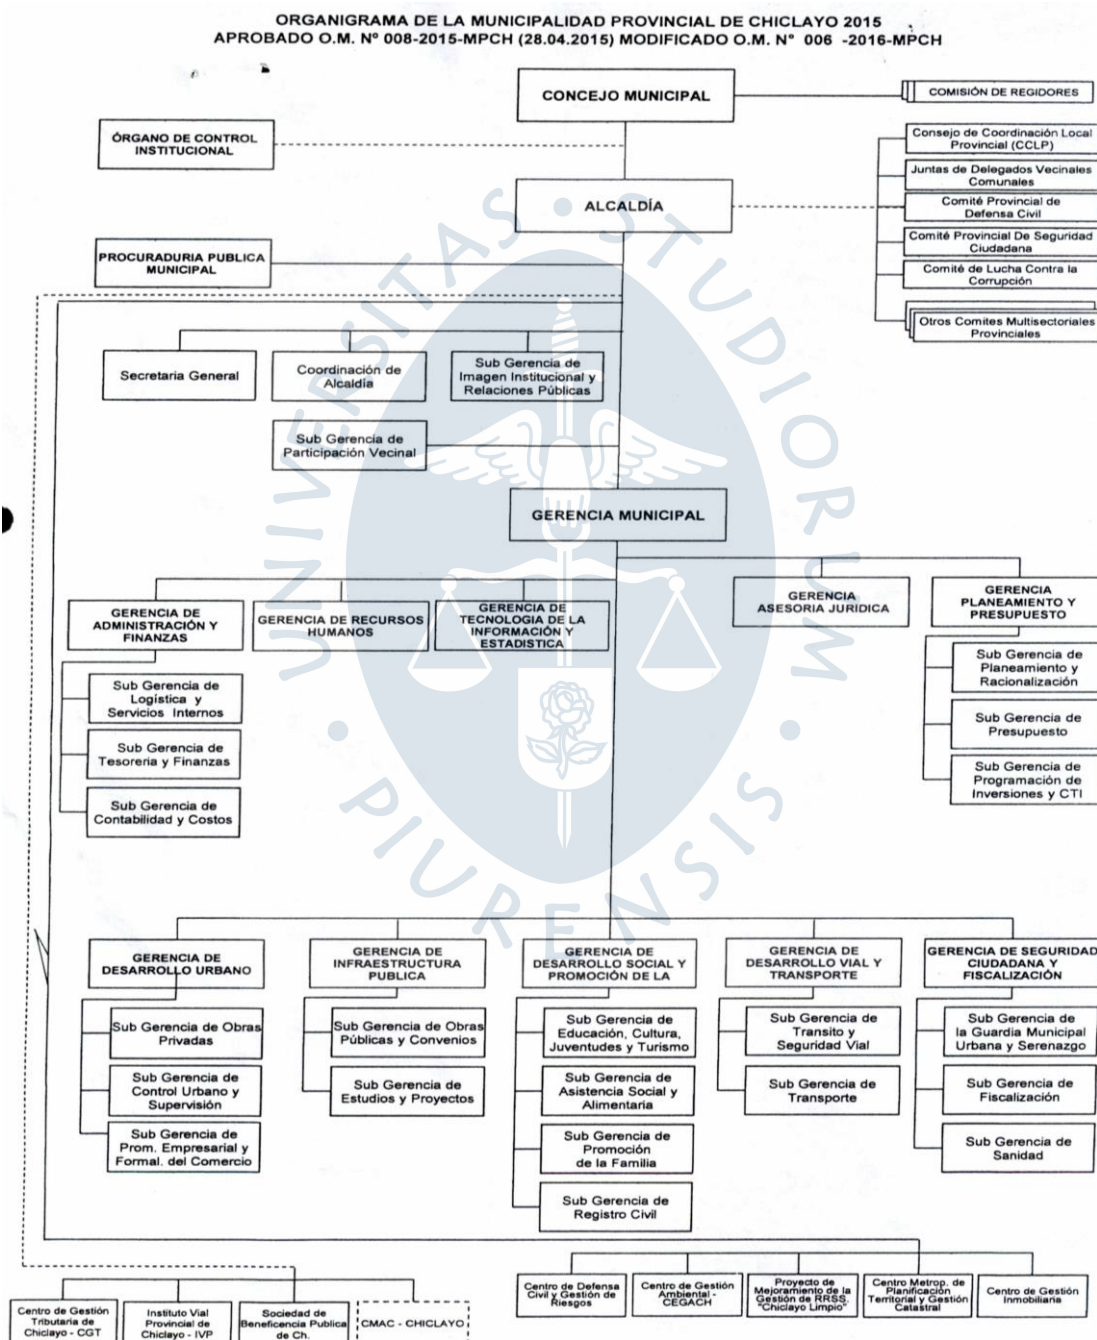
ORGANIGRAMA DE LA MUNICIPALIDAD PROVINCIAL DE CHICLAYO 2015
APROBADO O.M. Nº 008-2015-MPCH (28.04.2015) MODIFICADO O.M. N° 006 -2016-MPCH

CONCEJO MUNICIPAL

COMISIÓN DE REGIDORES

ÓRGANO DE CONTROL INSTITUCIONAL

Consejo de Coordinación Local Provincial (CCLP)

Juntas de Delegados Vecinales Comunales

ALCALDÍA

Comité Provincial de Defensa Civil

Comité Provincial De Seguridad Ciudadana

PROCURADURIA PUBLICA MUNICIPAL

Comité de Lucha Contra la Corrupción

Otros Comites Multisectoriales Provinciales

Secretaria General

Coordinación de Alcaldía

Sub Gerencia de Imagen Institucional y Relaciones Públicas

Sub Gerencia de Participación Vecinal

GERENCIA MUNICIPAL

GERENCIA DE ADMINISTRACIÓN Y FINANZAS

GERENCIA DE RECURSOS HUMANOS

GERENCIA DE TECNOLOGIA DE LA INFORMACIÓN Y ESTADISTICA

GERENCIA ASESORIA JURIDICA

GERENCIA PLANEAMIENTO Y PRESUPUESTO

Sub Gerencia de Logística y Servicios Internos

Sub Gerencia de Tesoreria y Finanzas

Sub Gerencia de Contabilidad y Costos

Sub Gerencia de Planeamiento y Racionalización

Sub Gerencia de Presupuesto

Sub Gerencia de Programación de Inversiones y CTI

GERENCIA DE DESARROLLO URBANO

GERENCIA DE INFRAESTRUCTURA PUBLICA

GERENCIA DE DESARROLLO SOCIAL Y PROMOCIÓN DE LA

GERENCIA DE DESARROLLO VIAL Y TRANSPORTE

GERENCIA DE SEGURIDAD CIUDADANA Y FISCALIZACIÓN

Sub Gerencia de Obras Privadas

Sub Gerencia de Control Urbano y Supervisión

Sub Gerencia de Prom. Empresarial y Formal. del Comercio

Sub Gerencia de Obras Públicas y Convenios

Sub Gerencia de Estudios y Proyectos

Sub Gerencia de Educación, Cultura, Juventudes y Turismo

Sub Gerencia de Asistencia Social y Alimentaria

Sub Gerencia de Promoción de la Familia

Sub Gerencia de Registro Civil

Sub Gerencia de Transito y Seguridad Vial

Sub Gerencia de Transporte

Sub Gerencia de la Guardia Municipal Urbana y Serenazgo

Sub Gerencia de Fiscalización

Sub Gerencia de Sanidad

Centro de Defensa Civil y Gestión de Riesgos

Centro de Gestión Ambiental - CEGACH

Proyecto de Mejoramiento de la Gestión de RRSS "Chiclayo Limpio"

Centro Metrop. de Planificación Territorial y Gestión Catastral

Centro de Gestión Inmobiliaria

Centro de Gestión Tributaria de Chiclayo - CGT

Instituto Vial Provincial de Chiclayo - IVP

Sociedad de Beneficencia Publica de Ch.

CMAC - CHICLAYO